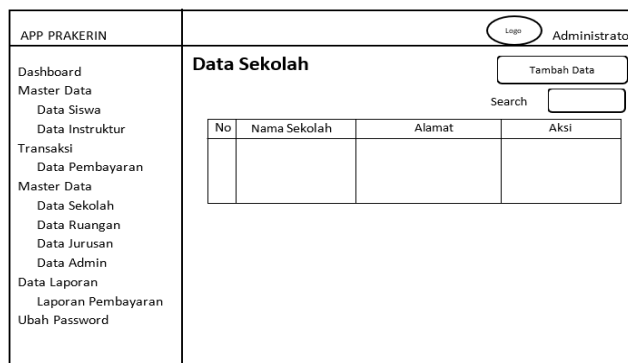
APP PRAKERIN

Logo

Administrato

Dashboard
Master Data
Data Siswa
Data Instruktur
Transaksi
Data Pembayaran
Master Data
Data Sekolah
Data Ruangan
Data Jurusan
Data Admin
Data Laporan
Laporan Pembayaran
Ubah Password

Data Sekolah

Tambah Data

Search

| No | Nama Sekolah | Alamat | Aksi |
|---|---|---|---|
| | | | |